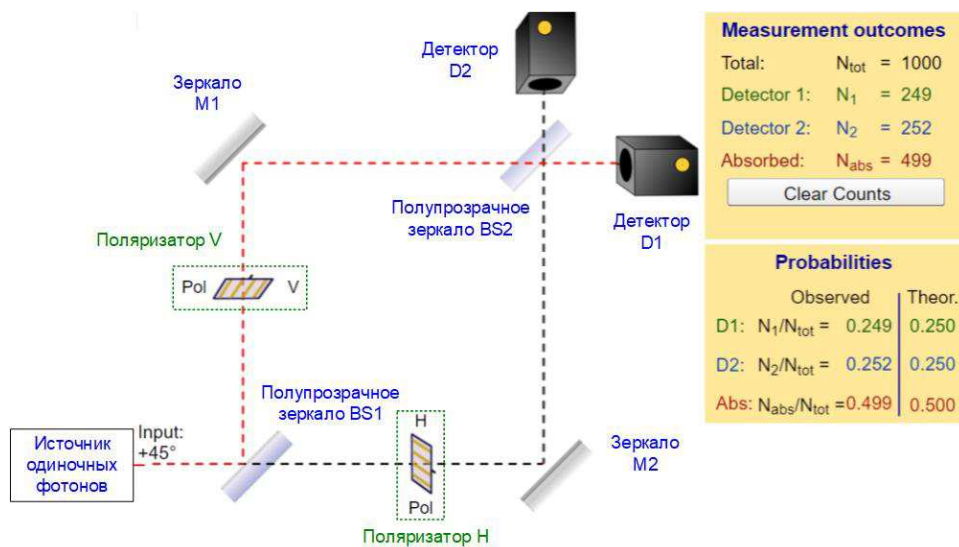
Детектор D2

Зеркало M1

Measurement outcomes

Total: $N_{tot}$ = 1000

Detector 1: $N_1$ = 249

Detector 2: $N_2$ = 252

Absorbed: $N_{abs}$ = 499

Clear Counts

Полупрозрачное зеркало BS2

Детектор D1

Поляризатор V

Pol V

Probabilities

| | Observed | Theor. |
|---|---|---|
| D1: $N_1/N_{tot}$ = | 0.249 | 0.250 |
| D2: $N_2/N_{tot}$ = | 0.252 | 0.250 |
| Abs: $N_{abs}/N_{tot}$ = | 0.499 | 0.500 |

Полупрозрачное зеркало BS1

H

Источник одиночных фотонов

Input: +45°

Pol

Зеркало M2

Поляризатор H